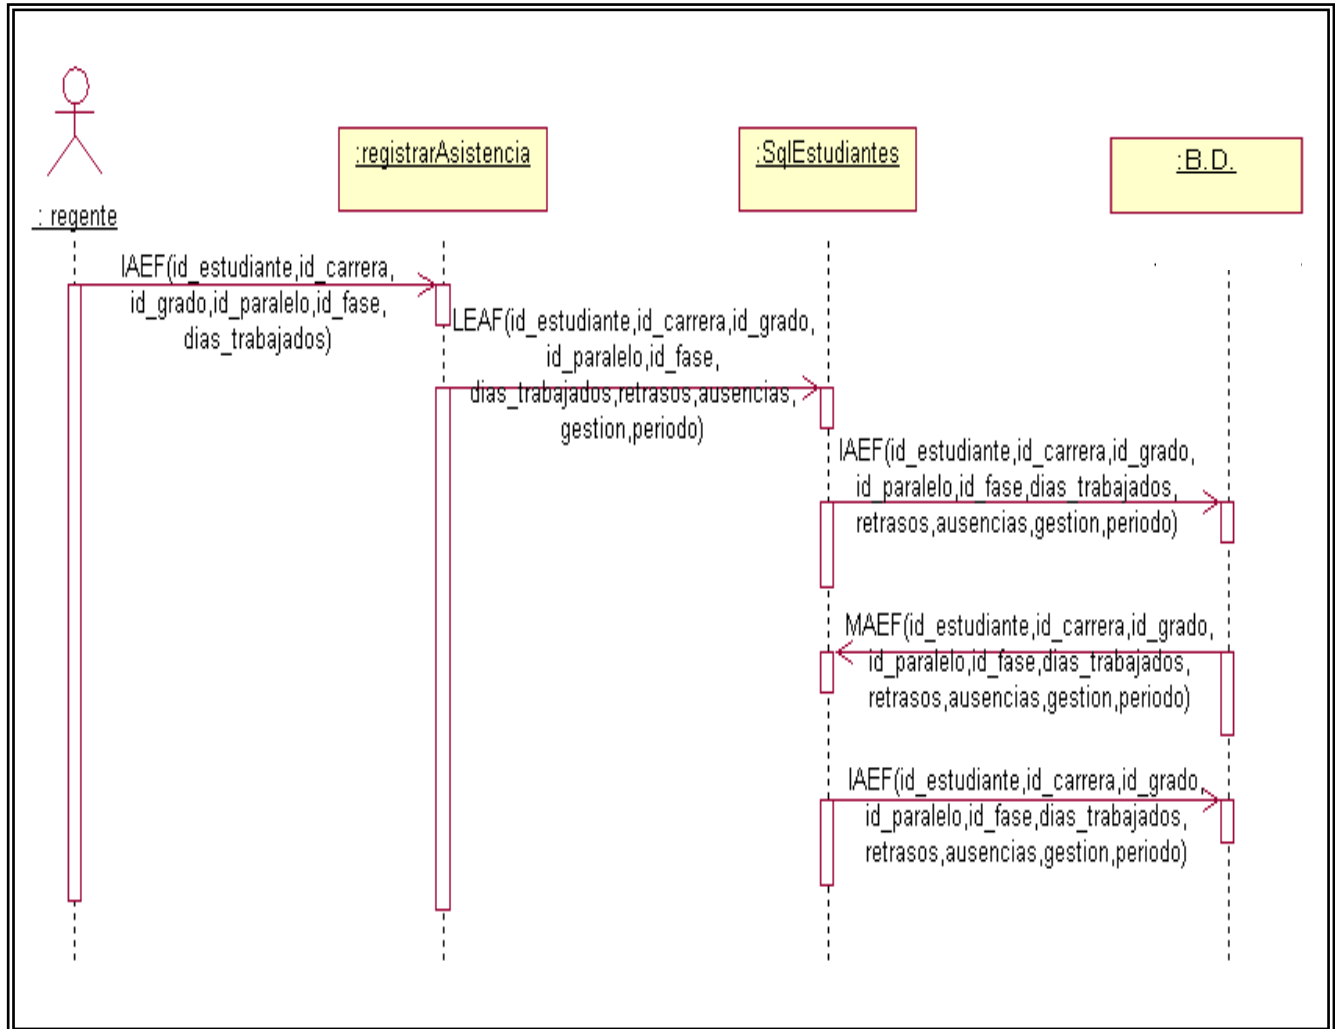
: regente

:registrarAsistencia

:SqlEstudiantes

:B.D.

IAEF(id_estudiante,id_carrera, id_grado,id_paralelo,id_fase, dias_trabajados)

LEAF(id_estudiante,id_carrera,id_grado, id_paralelo,id_fase, dias_trabajados,retrasos,ausencias, gestion,periodo)

IAEF(id_estudiante,id_carrera,id_grado, id_paralelo,id_fase,dias_trabajados, retrasos,ausencias,gestion,periodo)

MAEF(id_estudiante,id_carrera,id_grado, id_paralelo,id_fase,dias_trabajados, retrasos,ausencias,gestion,periodo)

IAEF(id_estudiante,id_carrera,id_grado, id_paralelo,id_fase,dias_trabajados, retrasos,ausencias,gestion,periodo)